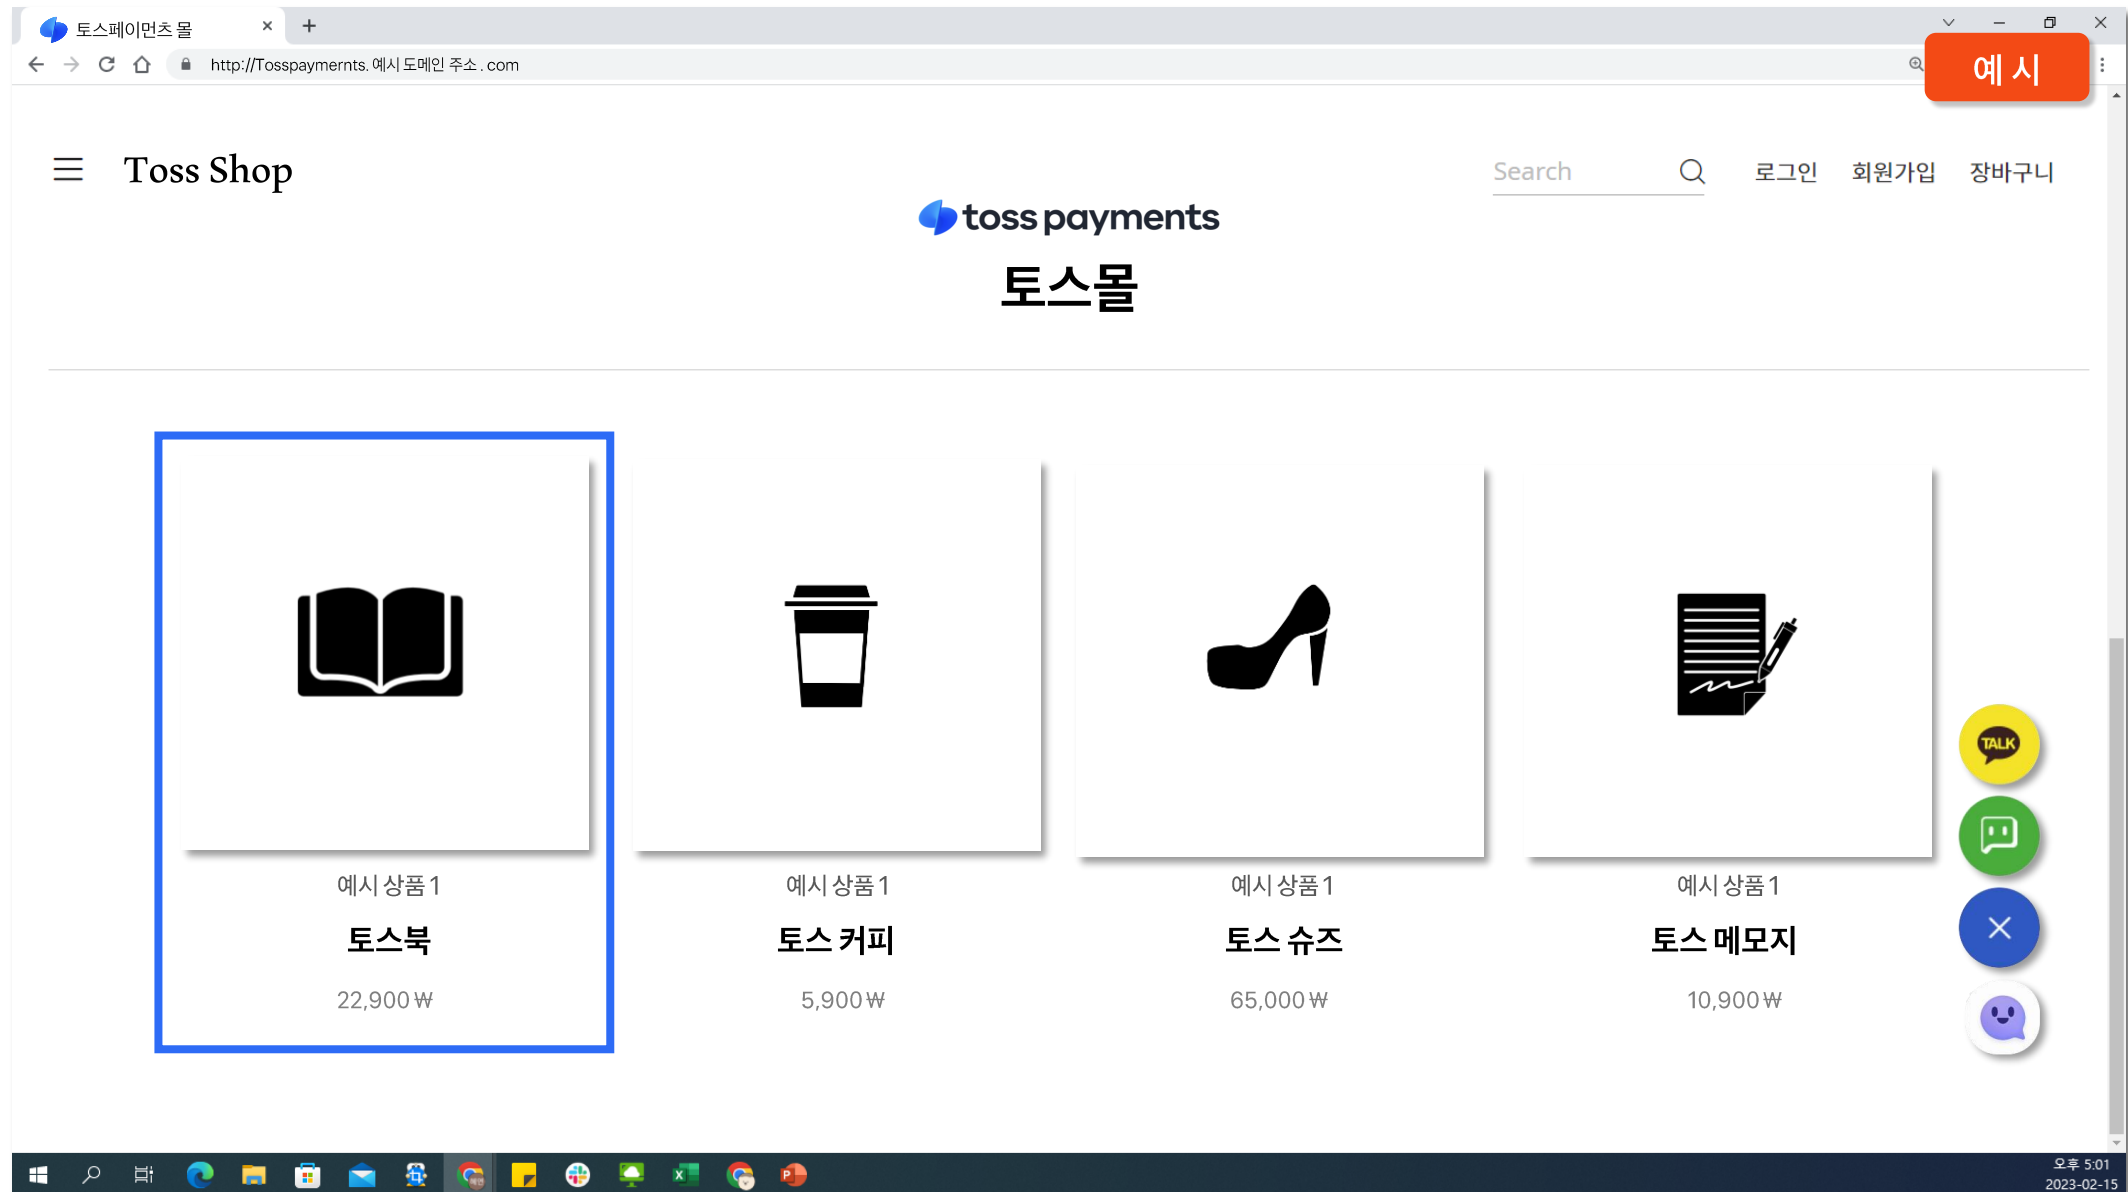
토스페이먼츠 몰

http://Tosspaymernts. 예시 도메인 주소 . com

예 시

Toss Shop

Search

로그인 회원가입 장바구니

toss payments

토스몰

예시 상품 1
토스북
22,900 ₩

예시 상품 1
토스 커피
5,900 ₩

예시 상품 1
토스 슈즈
65,000 ₩

예시 상품 1
토스 메모지
10,900 ₩

TALK

오후 5:01
2023-02-15